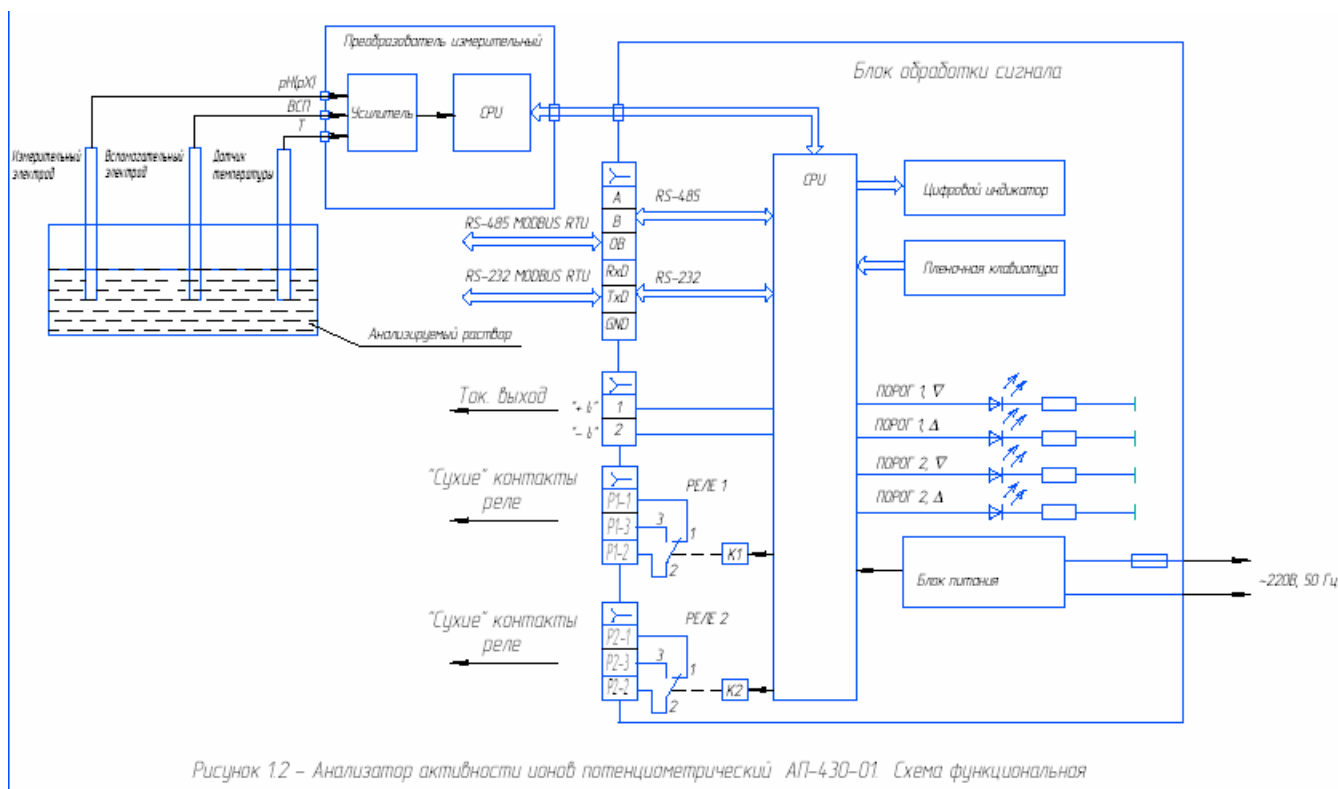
Преобразователь измерительный

Блок обработки сигнала

pH(pX)
ВСП
T

Усилитель

CPU

Измерительный электрод

Вспомогательный электрод

Датчик температуры

Анализируемый раствор

A
B
OB
RxD
TxD
GND

RS-485
RS-485 MODBUS RTU
RS-232 MODBUS RTU
RS-232

CPU

Цифровой индикатор

Пленочная клавиатура

Ток. выход
"+ I"
"– I"
1
2

ПОРОГ 1, ∇
ПОРОГ 1, Δ
ПОРОГ 2, ∇
ПОРОГ 2, Δ

"Сухие" контакты реле
P1-1
P1-3
P1-2
РЕЛЕ 1
3
1
2
K1

Блок питания

~220В, 50 Гц

"Сухие" контакты реле
P2-1
P2-3
P2-2
РЕЛЕ 2
3
1
2
K2

Рисунок 1.2 – Анализатор активности ионов потенциометрический АП-430-01. Схема функциональная